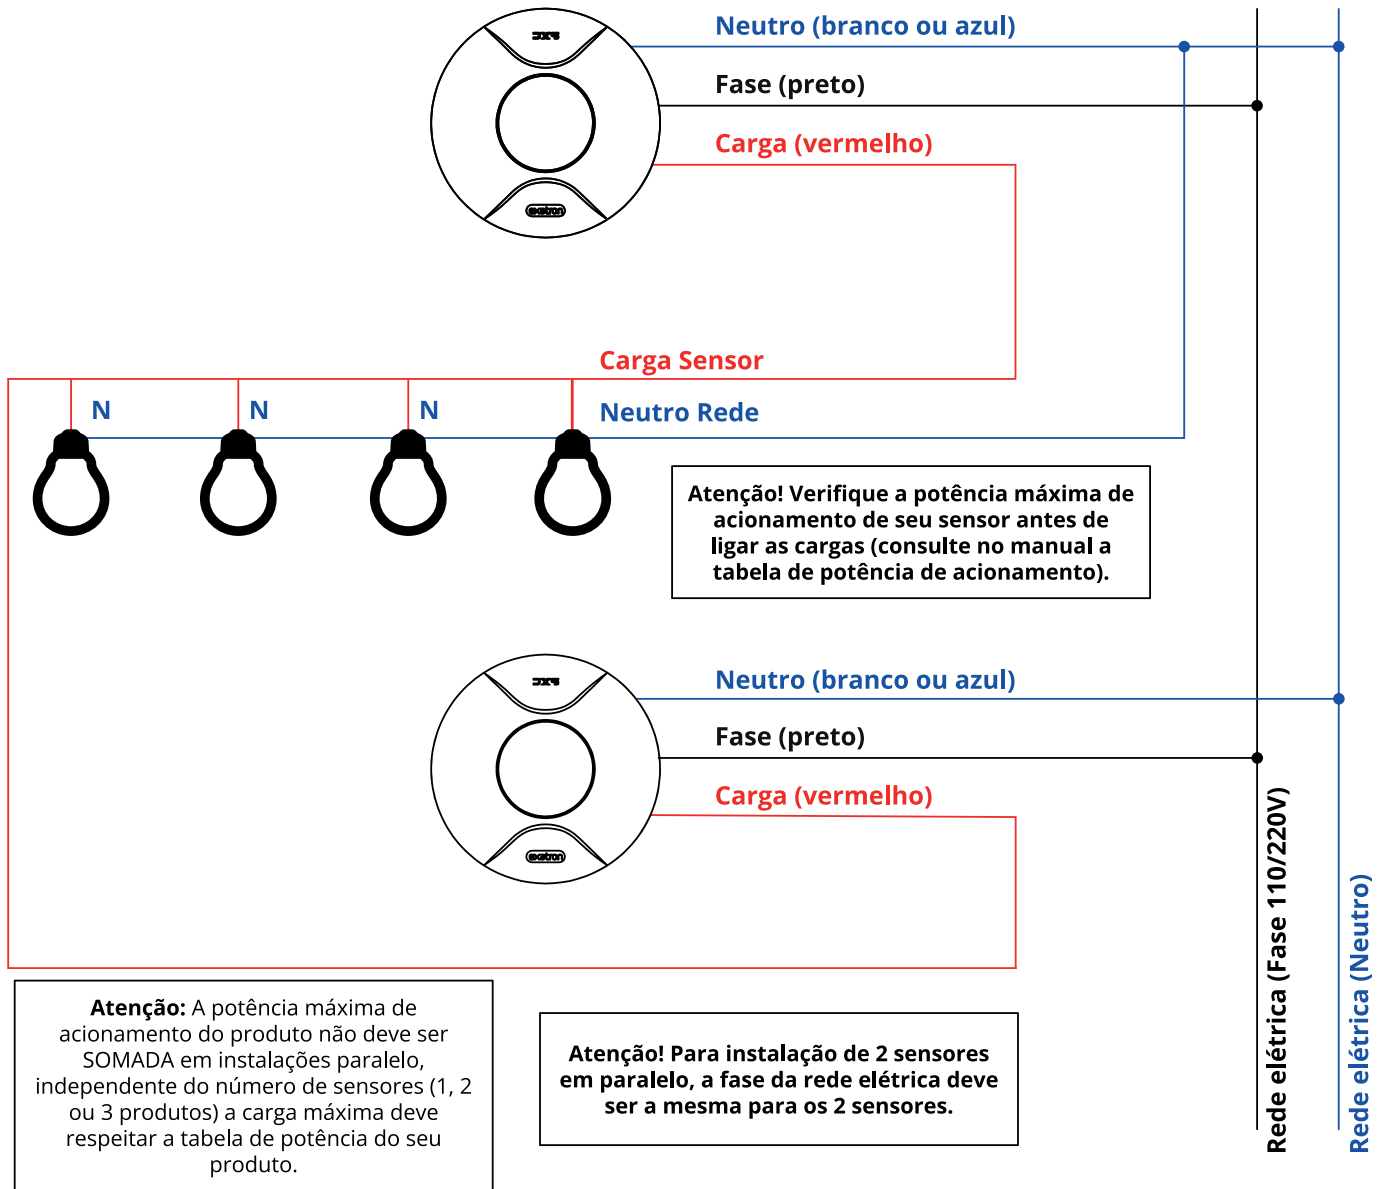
Neutro (branco ou azul)

Fase (preto)

Carga (vermelho)

Carga Sensor

N

N

N

Neutro Rede

Atenção! Verifique a potência máxima de acionamento de seu sensor antes de ligar as cargas (consulte no manual a tabela de potência de acionamento).

Neutro (branco ou azul)

Fase (preto)

Carga (vermelho)

Rede elétrica (Fase 110/220V)

Rede elétrica (Neutro)

**Atenção:** A potência máxima de acionamento do produto não deve ser SOMADA em instalações paralelo, independente do número de sensores (1, 2 ou 3 produtos) a carga máxima deve respeitar a tabela de potência do seu produto.

Atenção! Para instalação de 2 sensores em paralelo, a fase da rede elétrica deve ser a mesma para os 2 sensores.